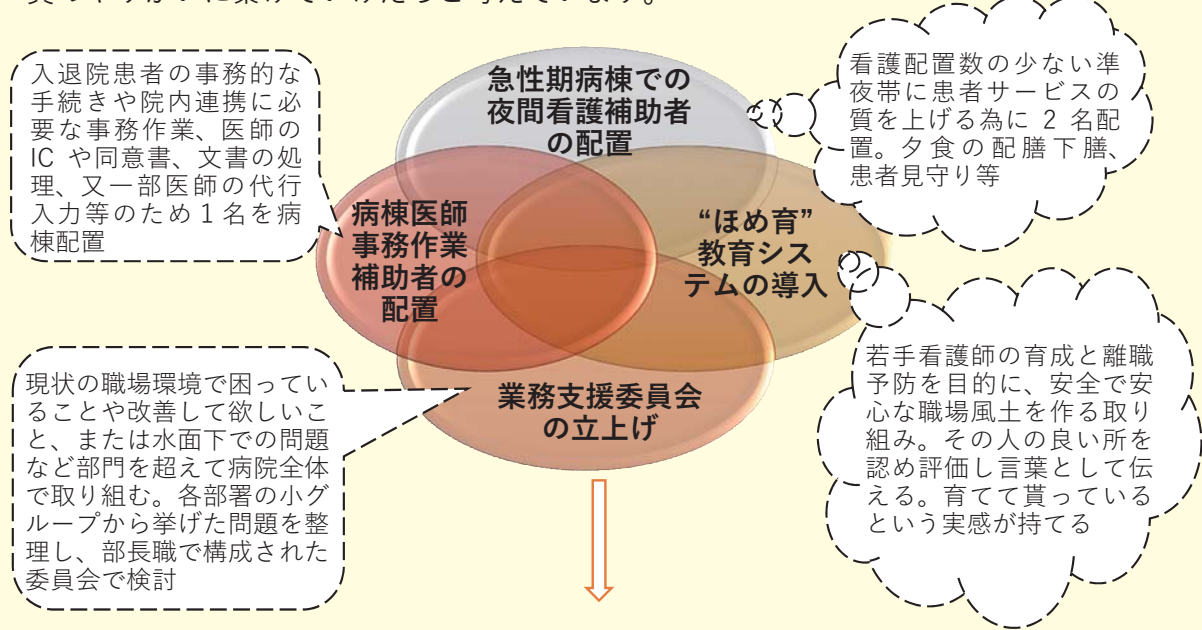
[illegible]

入退院患者の事務的な手続きや院内連携に必要な事務作業、医師のIC や同意書、文書の処理、又一部医師の代行入力等のため1名を病棟配置

急性期病棟での夜間看護補助者の配置

看護配置数の少ない準夜帯に患者サービスの質を上げる為に 2 名配置。夕食の配膳下膳、患者見守り等

病棟医師事務作業補助者の配置

“ほめ育”教育システムの導入

若手看護師の育成と離職予防を目的に、安全で安心な職場風土を作る取り組み。その人の良い所を認め評価し言葉として伝える。育てて貰っているという実感が持てる

現状の職場環境で困っていることや改善して欲しいこと、または水面下での問題など部門を超えて病院全体で取り組む。各部署の小グループから挙げた問題を整理し、部長職で構成された委員会で検討

業務支援委員会の立上げ